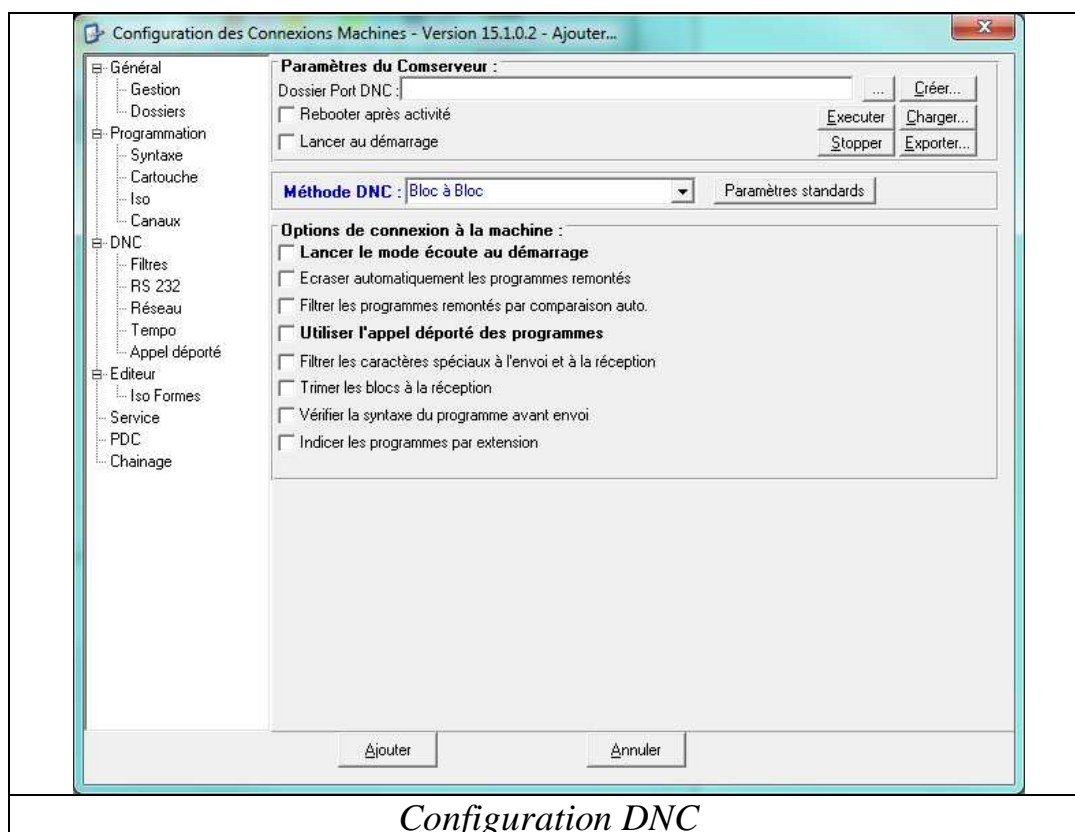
Configuration des Connexions Machines - Version 15.1.0.2 - Ajouter...

Général
Gestion
Dossiers
Programmation
Syntaxe
Cartouche
Iso
Canaux
DNC
Filtres
RS 232
Réseau
Tempo
Appel déporté
Editeur
Iso Formes
Service
PDC
Chainage

Paramètres du Comserveur :
Dossier Port DNC :
...
Créer...
Rebooter après activité
Executer
Charger...
Lancer au démarrage
Stopper
Exporter...

Méthode DNC : Bloc à Bloc
Paramètres standards

Options de connexion à la machine :
Lancer le mode écoute au démarrage
Ecraser automatiquement les programmes remontés
Filtrer les programmes remontés par comparaison auto.
Utiliser l'appel déporté des programmes
Filtrer les caractères spéciaux à l'envoi et à la réception
Trimer les blocs à la réception
Vérifier la syntaxe du programme avant envoi
Indicer les programmes par extension

Ajouter
Annuler

Configuration DNC